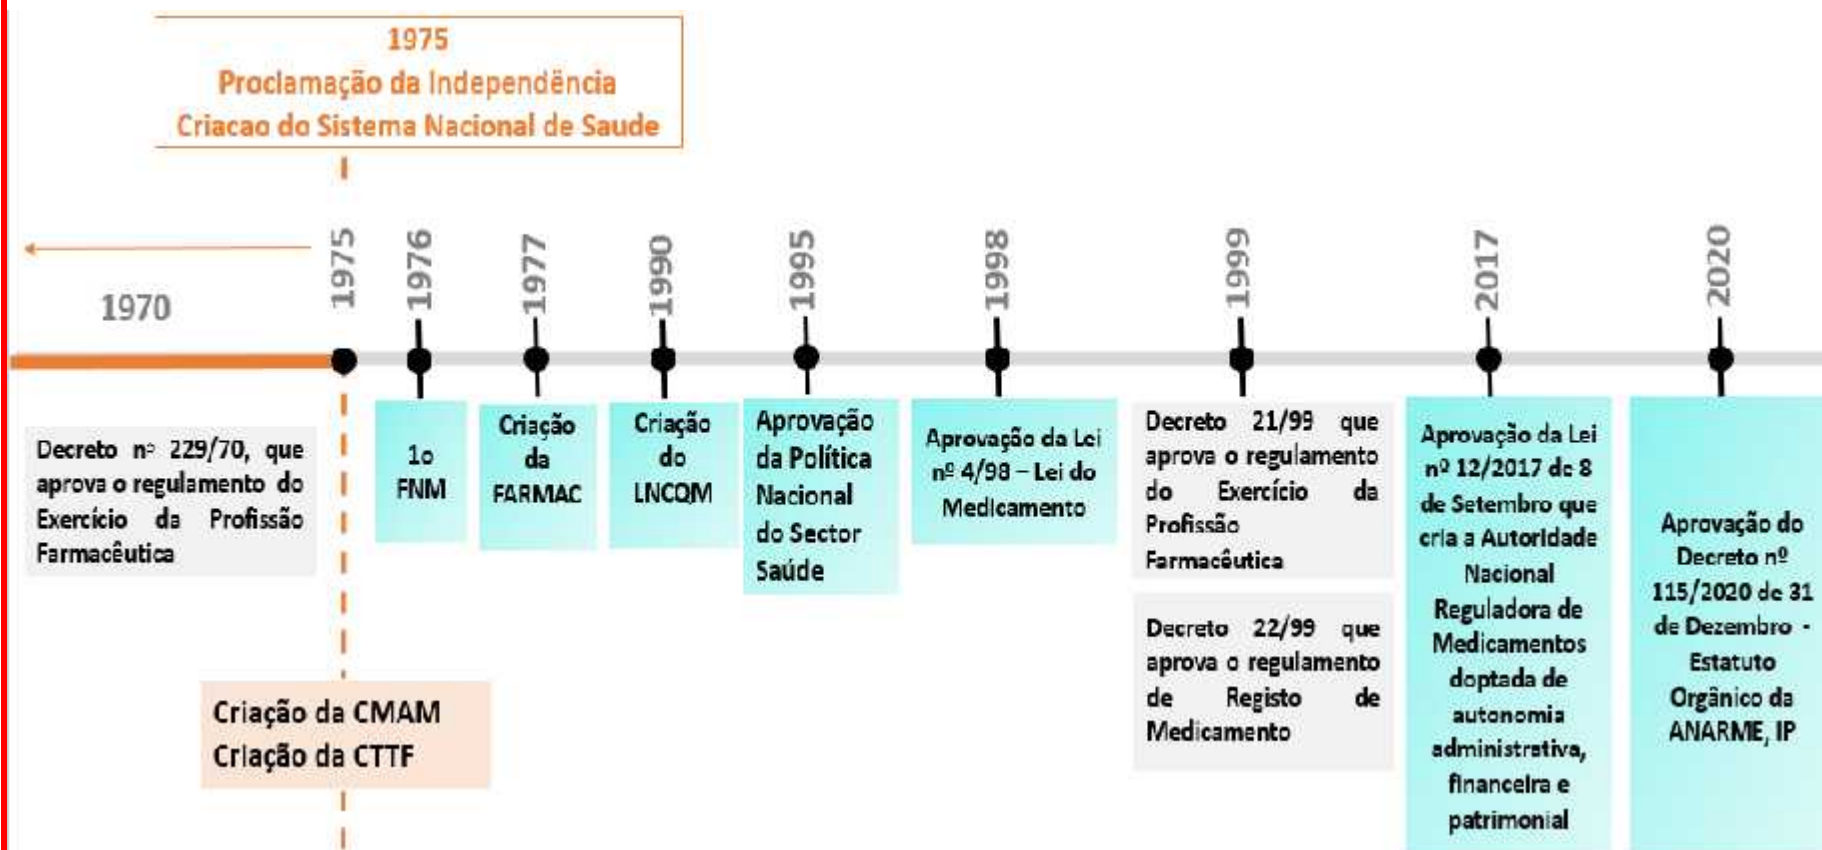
1975
Proclamação da Independência
Criacao do Sistema Nacional de Saude

1970

1975

1976

1977

1990

1995

1998

1999

2017

2020

Decreto nº 229/70, que aprova o regulamento do Exercício da Profissão Farmacêutica

1o FNM

Criação da FARMAC

Criação do LNCQM

Aprovação da Política Nacional do Sector Saúde

Aprovação da Lei nº 4/98 – Lei do Medicamento

Decreto 21/99 que aprova o regulamento do Exercício da Profissão Farmacêutica

Decreto 22/99 que aprova o regulamento de Registo de Medicamento

Aprovação da Lei nº 12/2017 de 8 de Setembro que cria a Autoridade Nacional Reguladora de Medicamentos doptada de autonomia administrativa, financeira e patrimonial

Aprovação do Decreto nº 115/2020 de 31 de Dezembro - Estatuto Orgânico da ANARME, IP

Criação da CMAM
Criação da CTTF